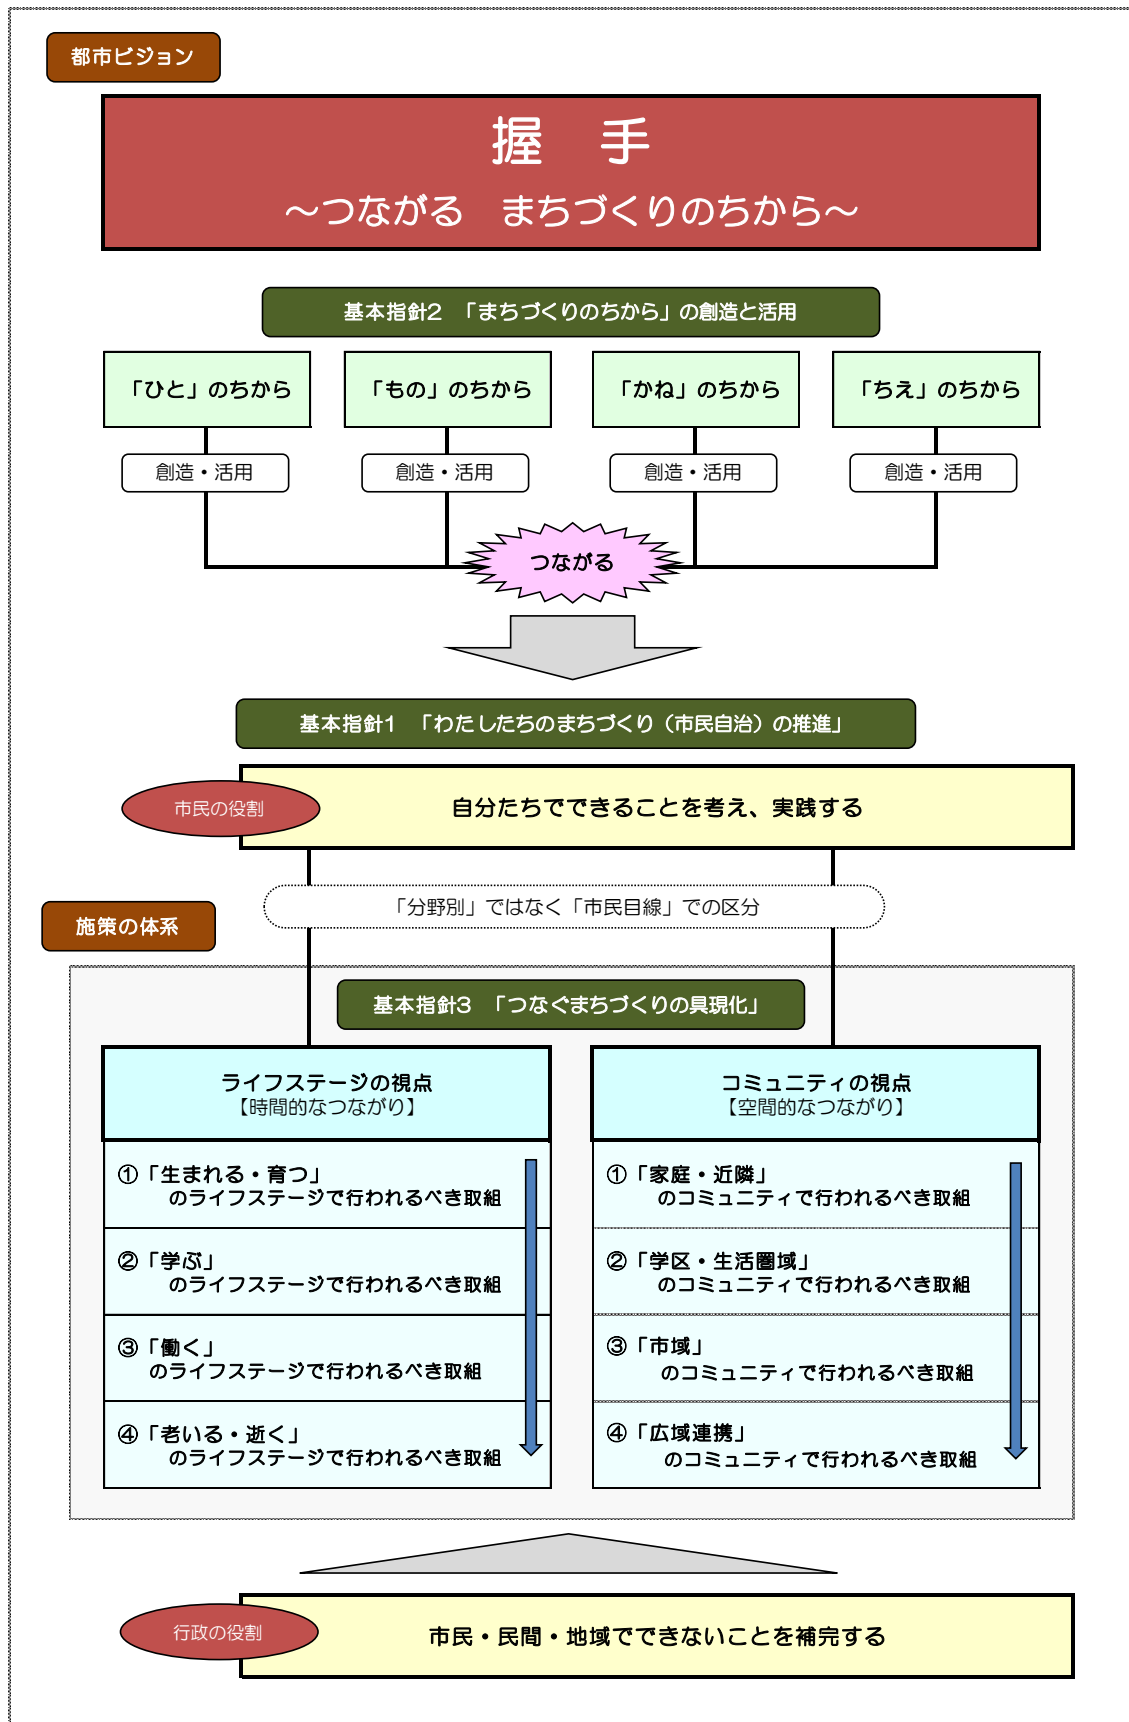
都市ビジョン

握　手
～つながる　まちづくりのちから～

基本指針2　「まちづくりのちから」の創造と活用

「ひと」のちから

「もの」のちから

「かね」のちから

「ちえ」のちから

創造・活用

創造・活用

創造・活用

創造・活用

つながる

基本指針1　「わたしたちのまちづくり（市民自治）の推進」

市民の役割

自分たちでできることを考え、実践する

「分野別」ではなく「市民目線」での区分

施策の体系

基本指針3　「つなぐまちづくりの具現化」

ライフステージの視点
【時間的なつながり】

①「生まれる・育つ」
のライフステージで行われるべき取組

②「学ぶ」
のライフステージで行われるべき取組

③「働く」
のライフステージで行われるべき取組

④「老いる・逝く」
のライフステージで行われるべき取組

コミュニティの視点
【空間的なつながり】

①「家庭・近隣」
のコミュニティで行われるべき取組

②「学区・生活圏域」
のコミュニティで行われるべき取組

③「市域」
のコミュニティで行われるべき取組

④「広域連携」
のコミュニティで行われるべき取組

行政の役割

市民・民間・地域でできないことを補完する